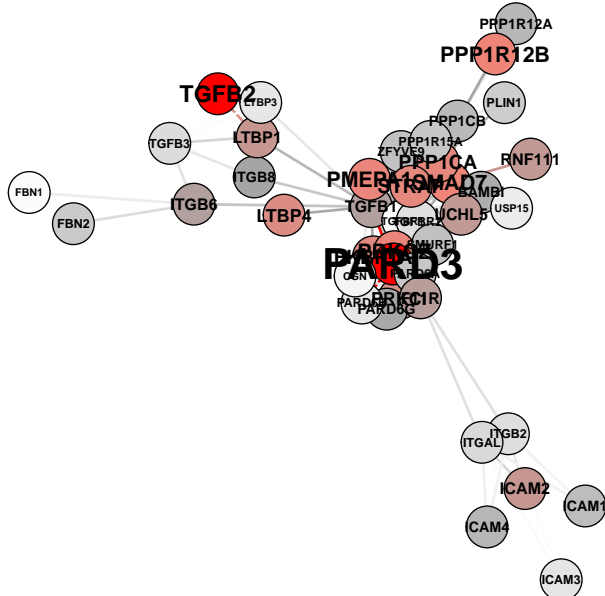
PPP1R12A
PPP1R12B
TGFB2
LTBP3
PLIN1
LTBP1
PPP1CB
TGFB3
PPP1R15A
ZFYVE9
PPP1CA
RNF111
ITGB8
PMEPA1
SMAD7
STRAP
FBN1
BAMBI
ITGB6
USP15
UCHL5
LTBP4
TGFB1
FBN2
TGFBR1
SMURF1
PARD3
OCN
PARD6
PRKCI
TGFBR2
PARD6G
ITGB2
ITGAL
ICAM2
ICAM1
ICAM4
ICAM3